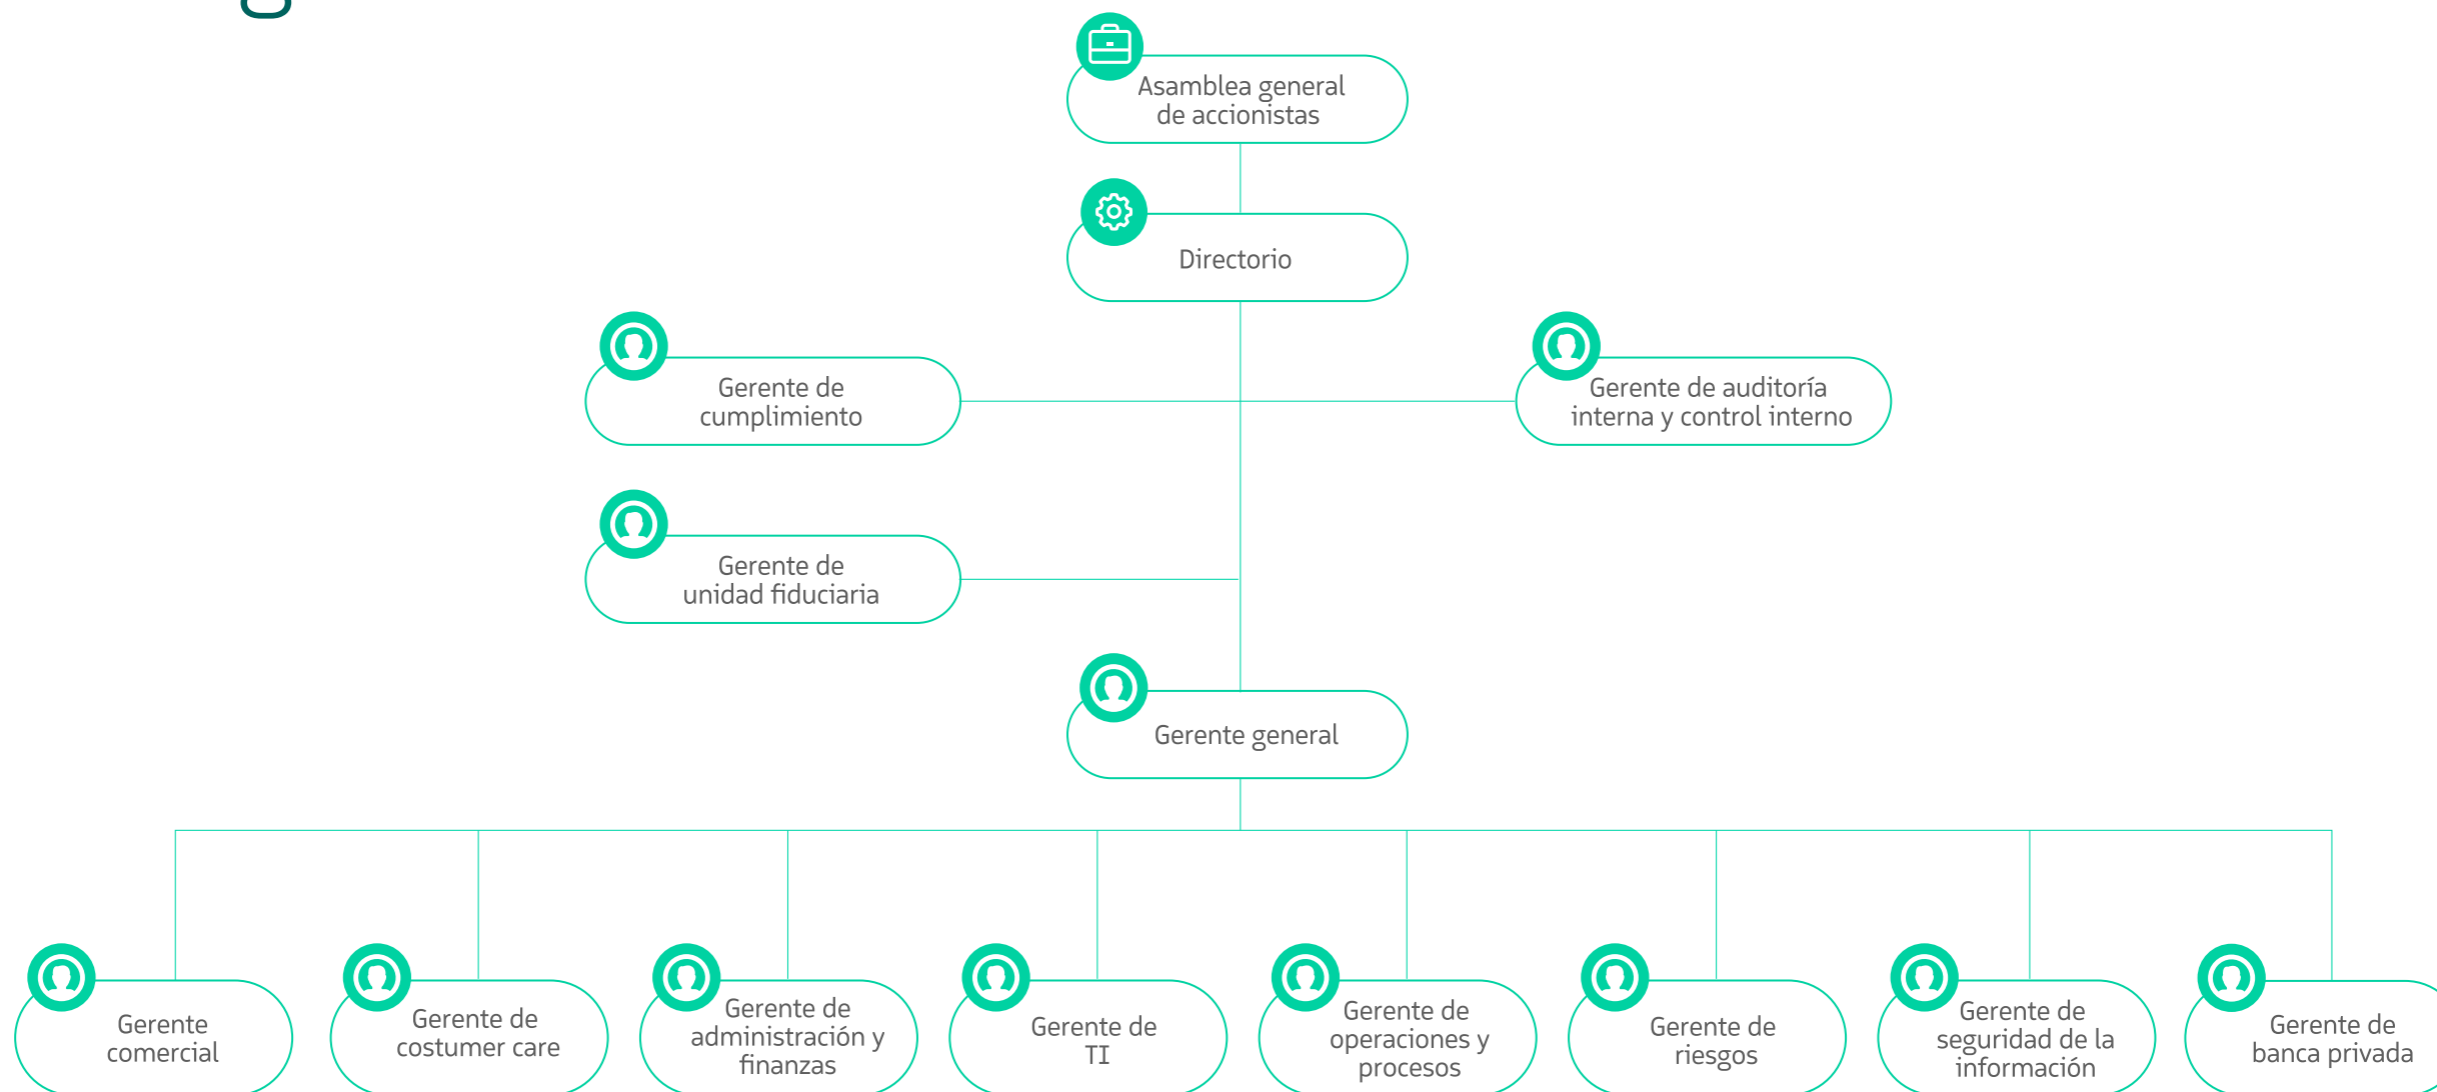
Asamblea general de accionistas

Directorio

Gerente de cumplimiento

Gerente de auditoría interna y control interno

Gerente de unidad fiduciaria

Gerente general

Gerente comercial

Gerente de costumer care

Gerente de administración y finanzas

Gerente de TI

Gerente de operaciones y procesos

Gerente de riesgos

Gerente de seguridad de la información

Gerente de banca privada